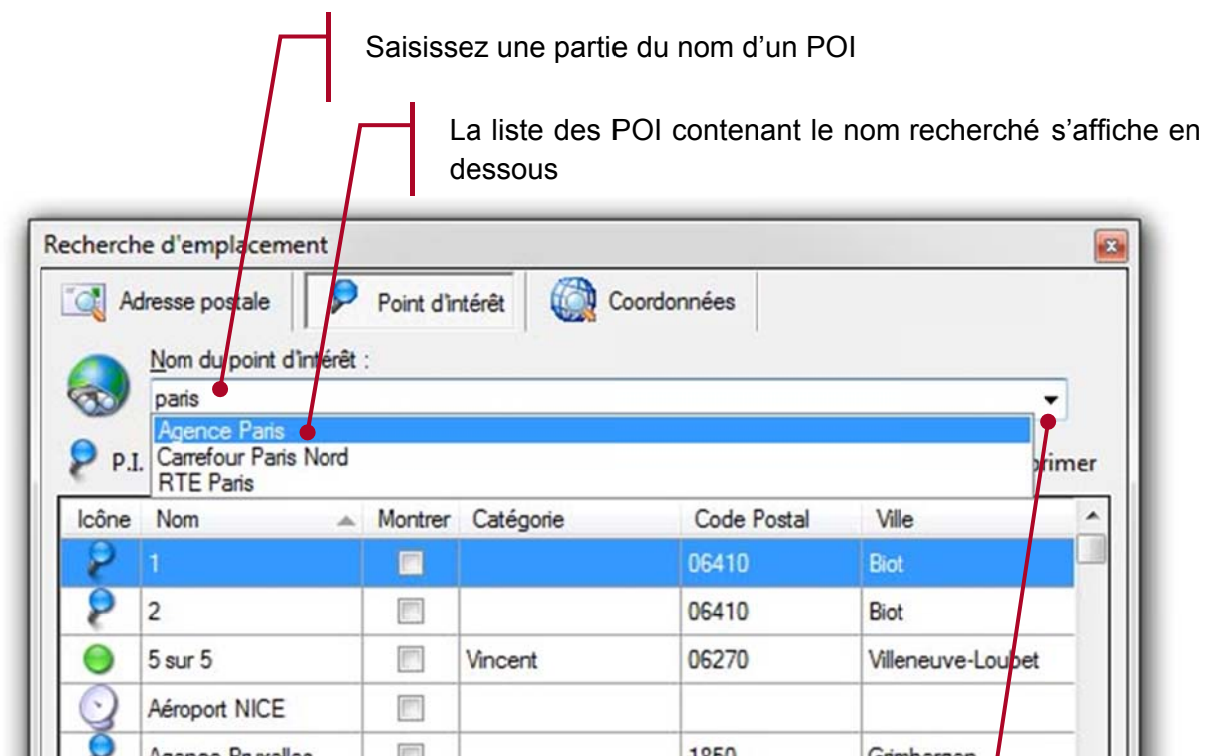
Saisissez une partie du nom d'un POI

La liste des POI contenant le nom recherché s'affiche en dessous

Recherche d'emplacement

Adresse postale

Point d'intérêt

Coordonnées

Nom du point d'intérêt :

paris

Agence Paris
Carrefour Paris Nord
RTE Paris

P.I.

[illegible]primer

| Icône | Nom | Montrer | Catégorie | Code Postal | Ville |
|---|---|---|---|---|---|
| | 1 | | | 06410 | Biot |
| | 2 | | | 06410 | Biot |
| | 5 sur 5 | | Vincent | 06270 | Villeneuve-Loubet |
| | Aéroport NICE | | | | |
| | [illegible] | | | 1850 | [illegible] |